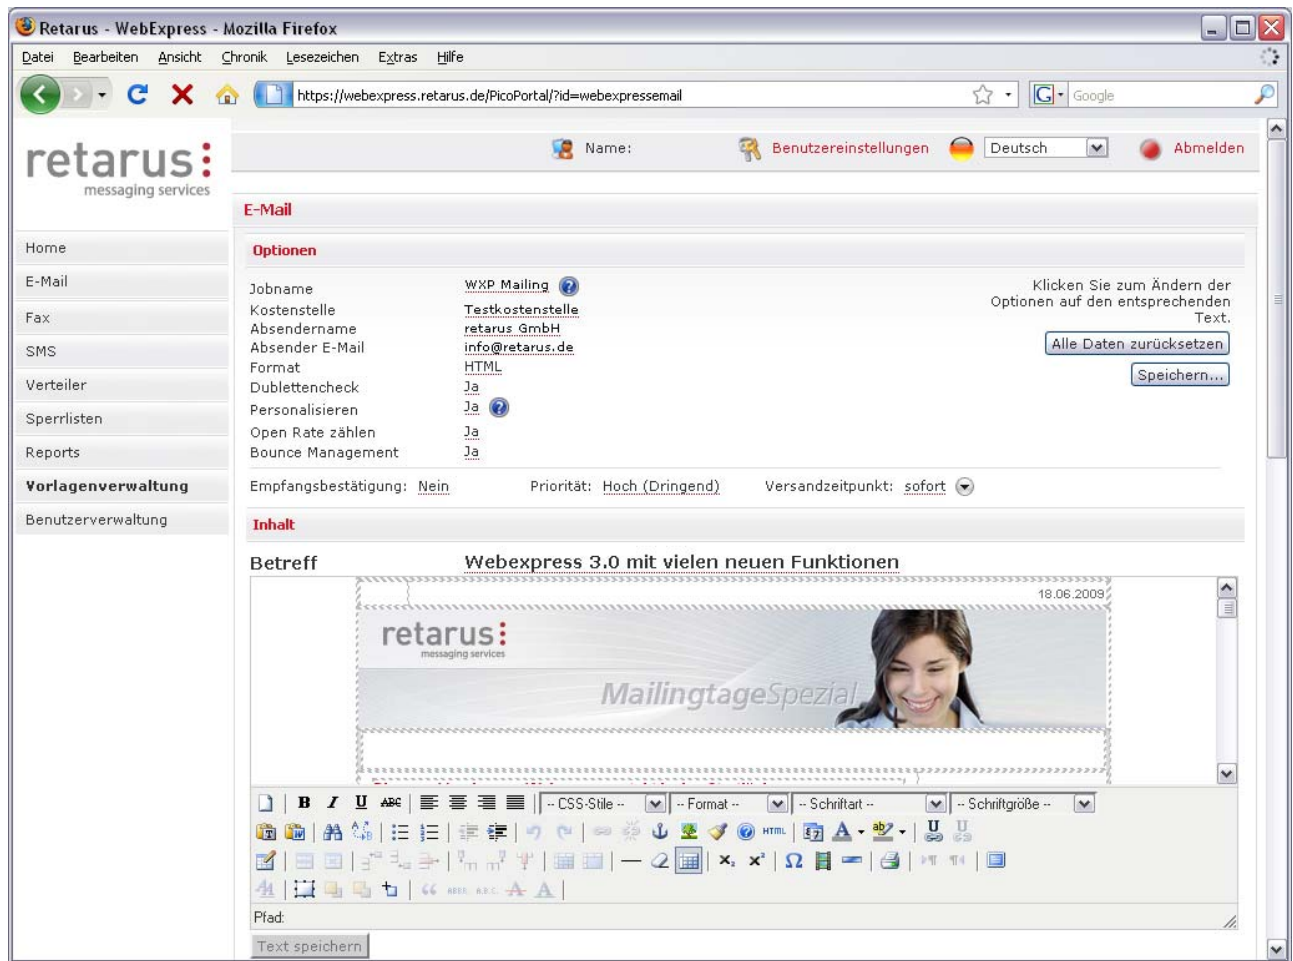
Retarus - WebExpress - Mozilla Firefox

Datei Bearbeiten Ansicht Chronik Lesezeichen Extras Hilfe

https://webexpress.retarus.de/PicoPortal/?id=webexpressemail

Google

retarus: messaging services

Name: Benutzereinstellungen Deutsch Abmelden

Home
E-Mail
Fax
SMS
Verteiler
Sperrlisten
Reports
Vorlagenverwaltung
Benutzerverwaltung

E-Mail

Optionen

| Jobname | WXP Mailing |
|---|---|
| Kostenstelle | Testkostenstelle |
| Absendername | retarus GmbH |
| Absender E-Mail | info@retarus.de |
| Format | HTML |
| Dublettencheck | Ja |
| Personalisieren | Ja |
| Open Rate zählen | Ja |
| Bounce Management | Ja |

Klicken Sie zum Ändern der Optionen auf den entsprechenden Text.

Alle Daten zurücksetzen

Speichern...

Empfangsbestätigung: Nein Priorität: Hoch (Dringend) Versandzeitpunkt: sofort

Inhalt

Betreff Webexpress 3.0 mit vielen neuen Funktionen

18.06.2009

retarus: messaging services

MailingtageSpezial

-- CSS-Stile -- -- Format -- -- Schriftart -- -- Schriftgröße --

HTML

Pfad:

Text speichern